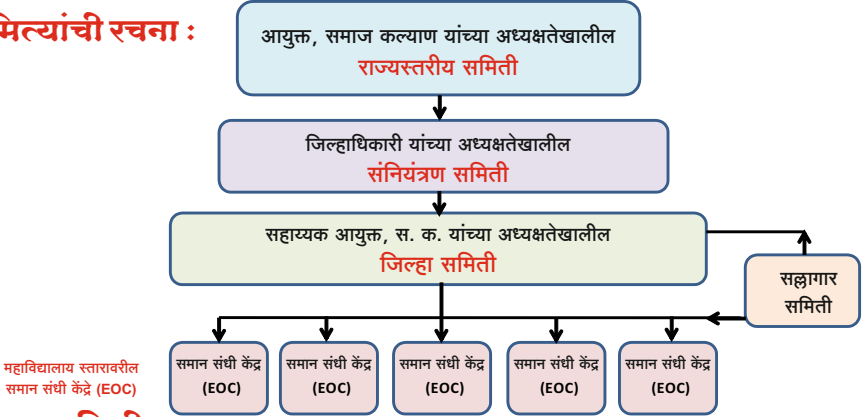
मित्यांची रचना :

आयुक्त, समाज कल्याण यांच्या अध्यक्षतेखालील
राज्यस्तरीय समिती

जिल्हाधिकारी यांच्या अध्यक्षतेखालील
संनियंत्रण समिती

सहाय्यक आयुक्त, स. क. यांच्या अध्यक्षतेखालील
जिल्हा समिती

सल्लागार समिती

महाविद्यालय स्तारावरील समान संधी केंद्रे (EOC)

समान संधी केंद्र (EOC)

समान संधी केंद्र (EOC)

समान संधी केंद्र (EOC)

समान संधी केंद्र (EOC)

समान संधी केंद्र (EOC)

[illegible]